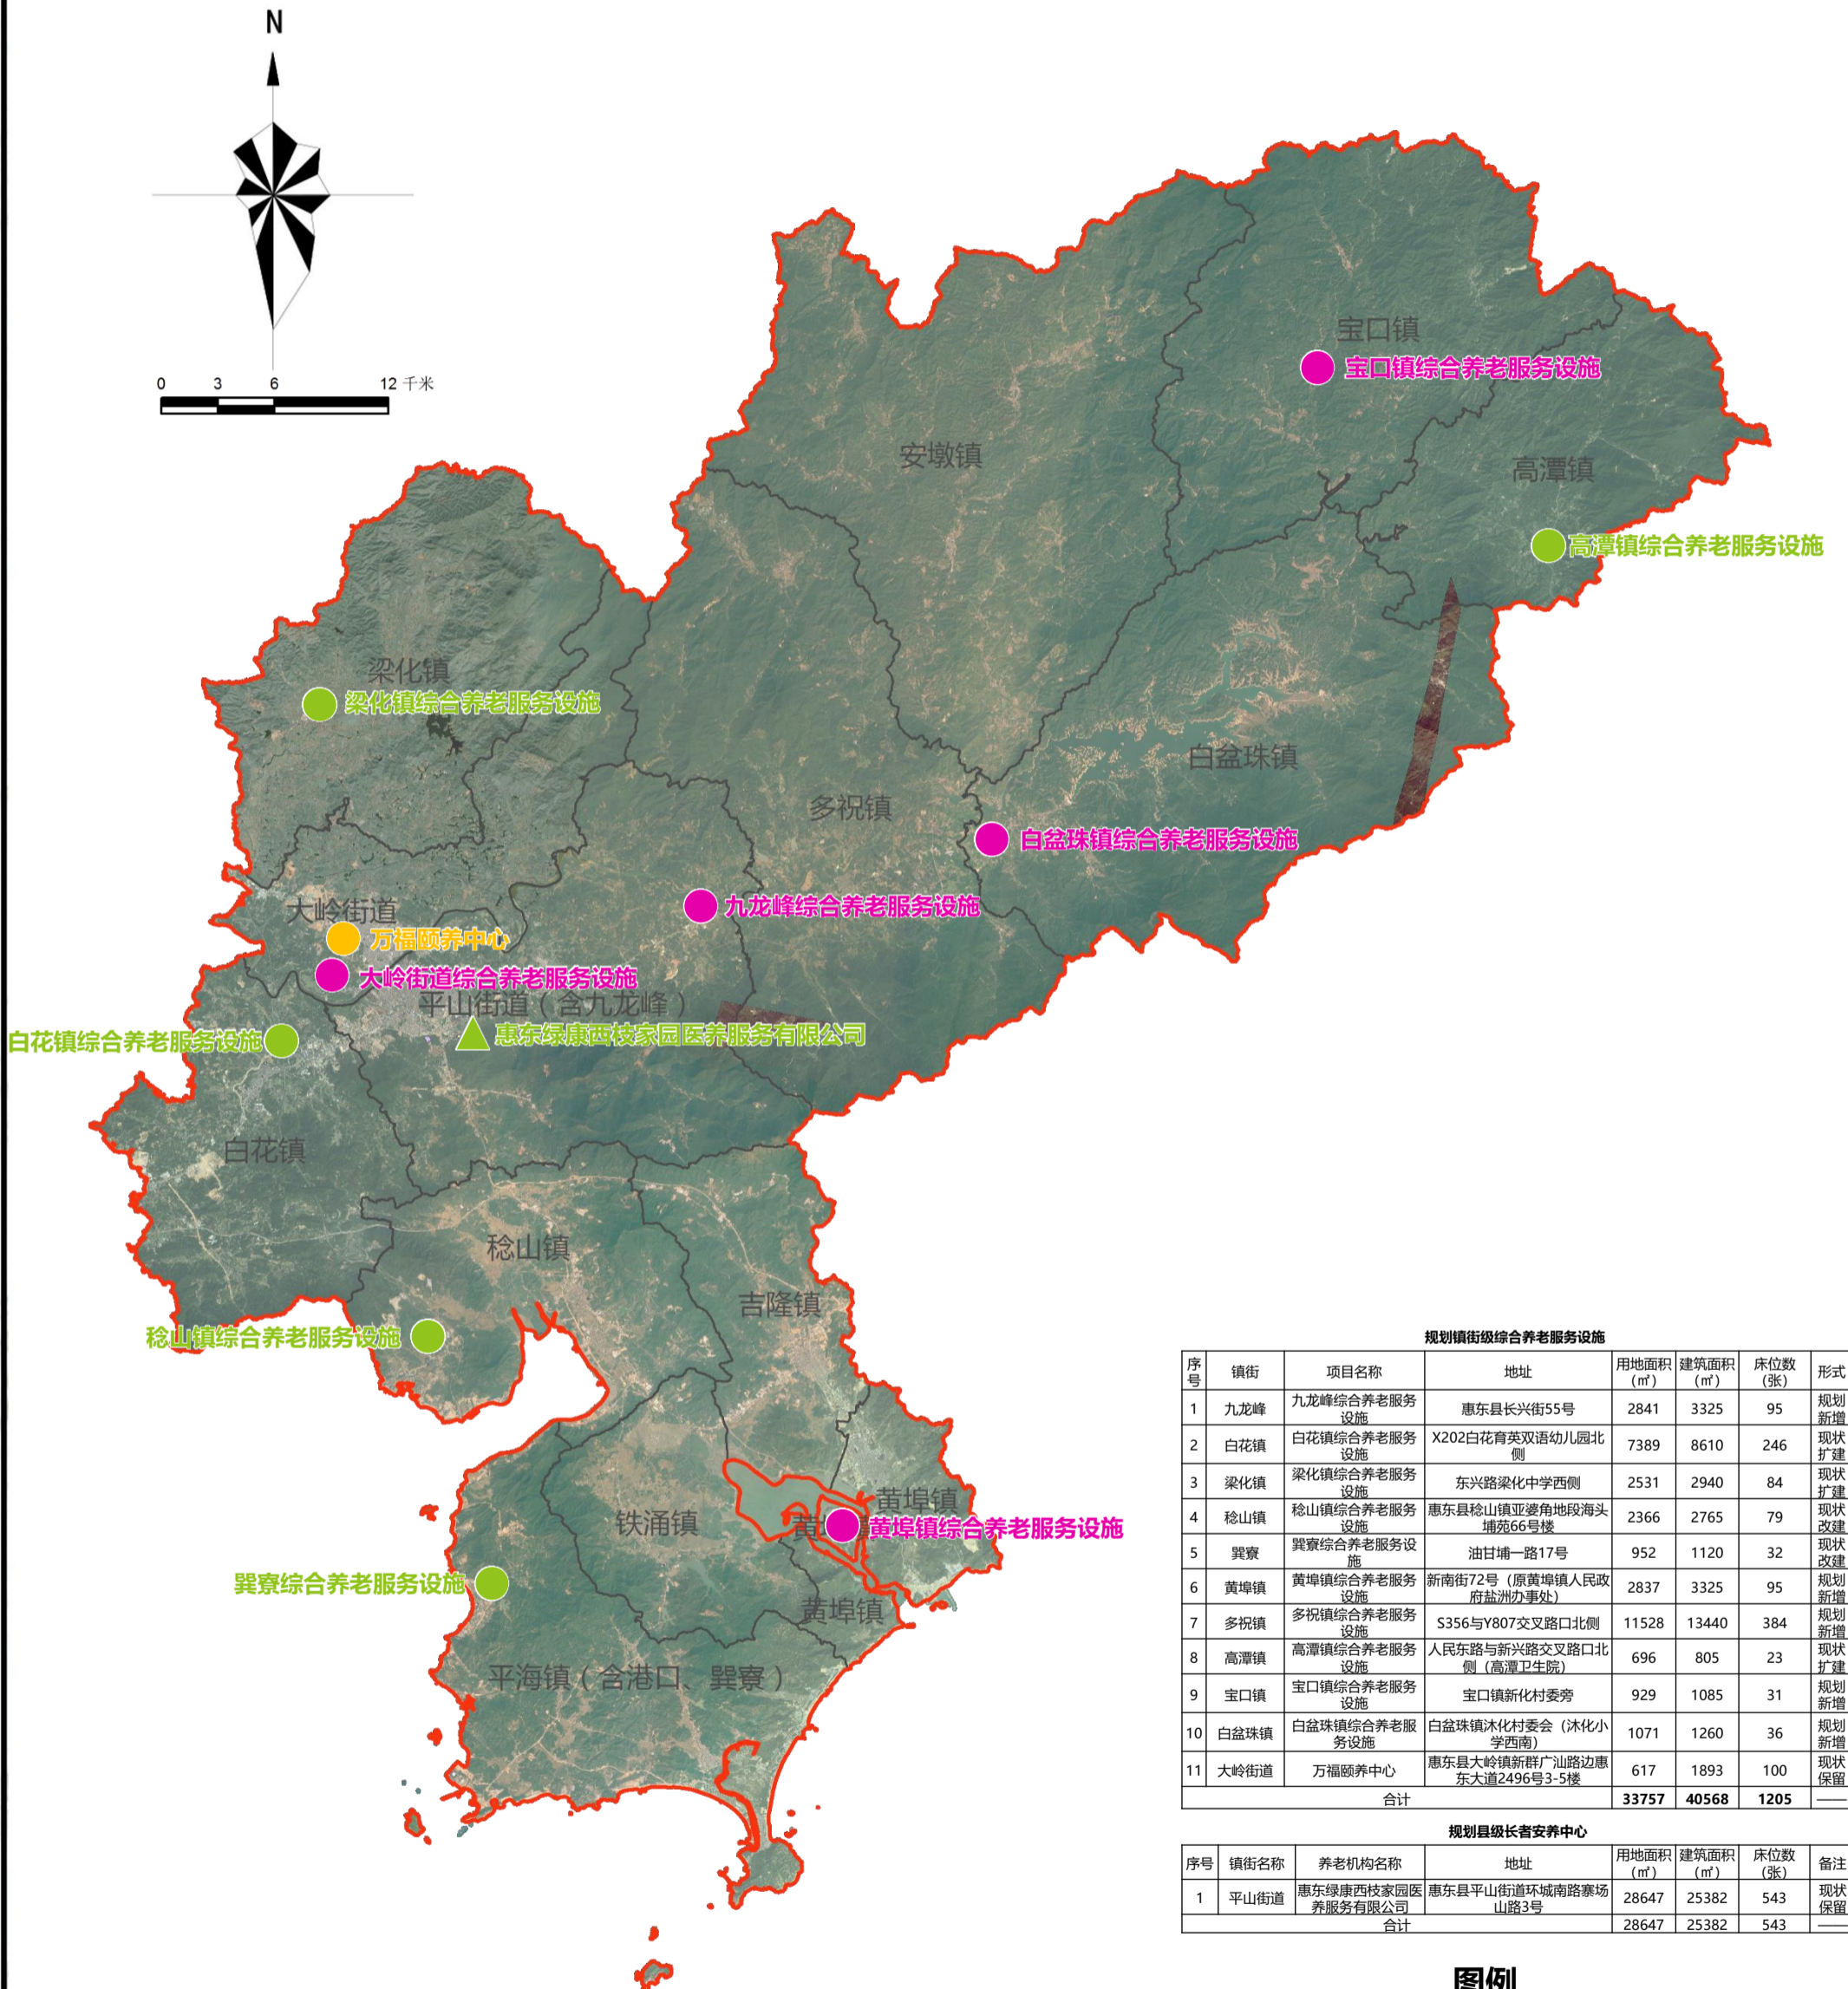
N

0 3 6 12 千米

宝口镇
宝口镇综合养老服务设施
安墩镇
高潭镇
高潭镇综合养老服务设施
梁化镇
梁化镇综合养老服务设施
白盆珠镇
多祝镇
白盆珠镇综合养老服务设施
九龙峰综合养老服务设施
大岭街道
万福颐养中心
大岭街道综合养老服务设施
平山街道（含九龙峰）
白花镇综合养老服务设施
惠东绿康西枝家园医养服务有限公司
白花镇
稔山镇
吉隆镇
稔山镇综合养老服务设施
黄埠镇
铁涌镇
黄埠镇综合养老服务设施
巽寮综合养老服务设施
黄埠镇
平海镇（含港口、巽寮）

规划镇街级综合养老服务设施

| 序号 | 镇街 | 项目名称 | 地址 | 用地面积（㎡） | 建筑面积（㎡） | 床位数（张） | 形式 |
|---|---|---|---|---|---|---|---|
| 1 | 九龙峰 | 九龙峰综合养老服务设施 | 惠东县长兴街55号 | 2841 | 3325 | 95 | 规划新增 |
| 2 | 白花镇 | 白花镇综合养老服务设施 | X202白花育英双语幼儿园北侧 | 7389 | 8610 | 246 | 现状扩建 |
| 3 | 梁化镇 | 梁化镇综合养老服务设施 | 东兴路梁化中学西侧 | 2531 | 2940 | 84 | 现状扩建 |
| 4 | 稔山镇 | 稔山镇综合养老服务设施 | 惠东县稔山镇亚婆角地段海头埔苑66号楼 | 2366 | 2765 | 79 | 现状改建 |
| 5 | 巽寮 | 巽寮综合养老服务设施 | 油甘埔一路17号 | 952 | 1120 | 32 | 现状改建 |
| 6 | 黄埠镇 | 黄埠镇综合养老服务设施 | 新南街72号（原黄埠镇人民政府盐洲办事处） | 2837 | 3325 | 95 | 规划新增 |
| 7 | 多祝镇 | 多祝镇综合养老服务设施 | S356与Y807交叉路口北侧 | 11528 | 13440 | 384 | 规划新增 |
| 8 | 高潭镇 | 高潭镇综合养老服务设施 | 人民东路与新兴路交叉路口北侧（高潭卫生院） | 696 | 805 | 23 | 现状扩建 |
| 9 | 宝口镇 | 宝口镇综合养老服务设施 | 宝口镇新化村委旁 | 929 | 1085 | 31 | 规划新增 |
| 10 | 白盆珠镇 | 白盆珠镇综合养老服务设施 | 白盆珠镇沐化村委会（沐化小学西南） | 1071 | 1260 | 36 | 规划新增 |
| 11 | 大岭街道 | 万福颐养中心 | 惠东县大岭镇新群广汕路边惠东大道2496号3-5楼 | 617 | 1893 | 100 | 现状保留 |
| 合计 | | | | 33757 | 40568 | 1205 | —— |

规划县级长者安养中心

| 序号 | 镇街名称 | 养老机构名称 | 地址 | 用地面积（㎡） | 建筑面积（㎡） | 床位数（张） | 备注 |
|---|---|---|---|---|---|---|---|
| 1 | 平山街道 | 惠东绿康西枝家园医养服务有限公司 | 惠东县平山街道环城南路寨场山路3号 | 28647 | 25382 | 543 | 现状保留 |
| 合计 | | | | 28647 | 25382 | 543 | —— |

图例